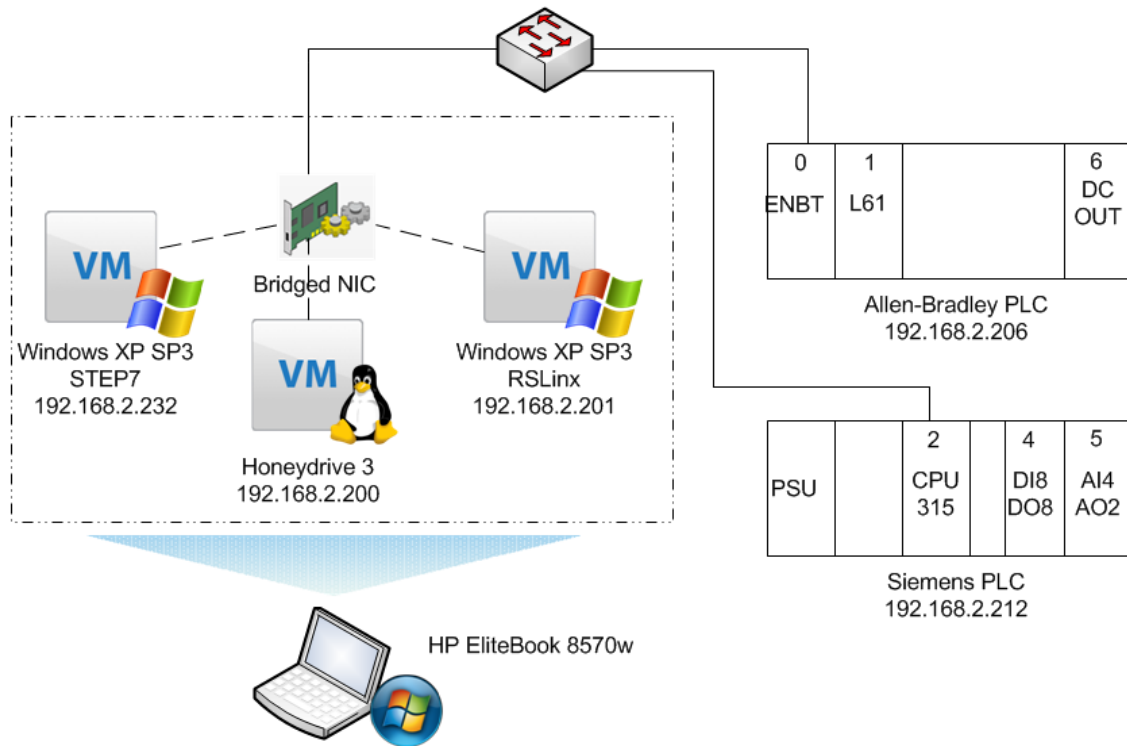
VM
Windows XP SP3
STEP7
192.168.2.232

Bridged NIC

VM
Honeydrive 3
192.168.2.200

VM
Windows XP SP3
RSLinx
192.168.2.201

| 0 ENBT | 1 L61 | | 6 DC OUT |
|---|---|---|---|

Allen-Bradley PLC
192.168.2.206

| PSU | | 2 CPU 315 | | 4 DI8 DO8 | 5 AI4 AO2 |
|---|---|---|---|---|---|

Siemens PLC
192.168.2.212

HP EliteBook 8570w